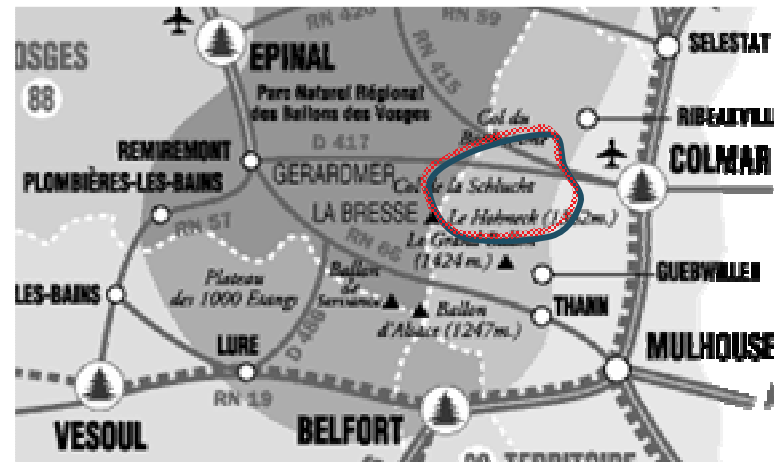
RN 420
RN 59
OSGES
88
EPINAL
SELESTAT
RN 415
Parc Naturel Régional des Ballons des Vosges
Col du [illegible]
RIBEAUVILLE
D 417
REMIREMONT
COLMAR
GERARDMER
Col de la Schlucht
PLOMBIÈRES-LES-BAINS
LA BRESSE
Le Hohneck (1362m.)
RN 57
RN 66
Le Grand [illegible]
(1424 m.)
GUEBWILLER
Plateau des 1000 Etangs
Ballon de Servance
LES-BAINS
Ballon d'Alsace (1247m.)
THANN
D 466
LURE
MULHOUSE
RN 19
VESOUL
BELFORT
TERRITOIRE